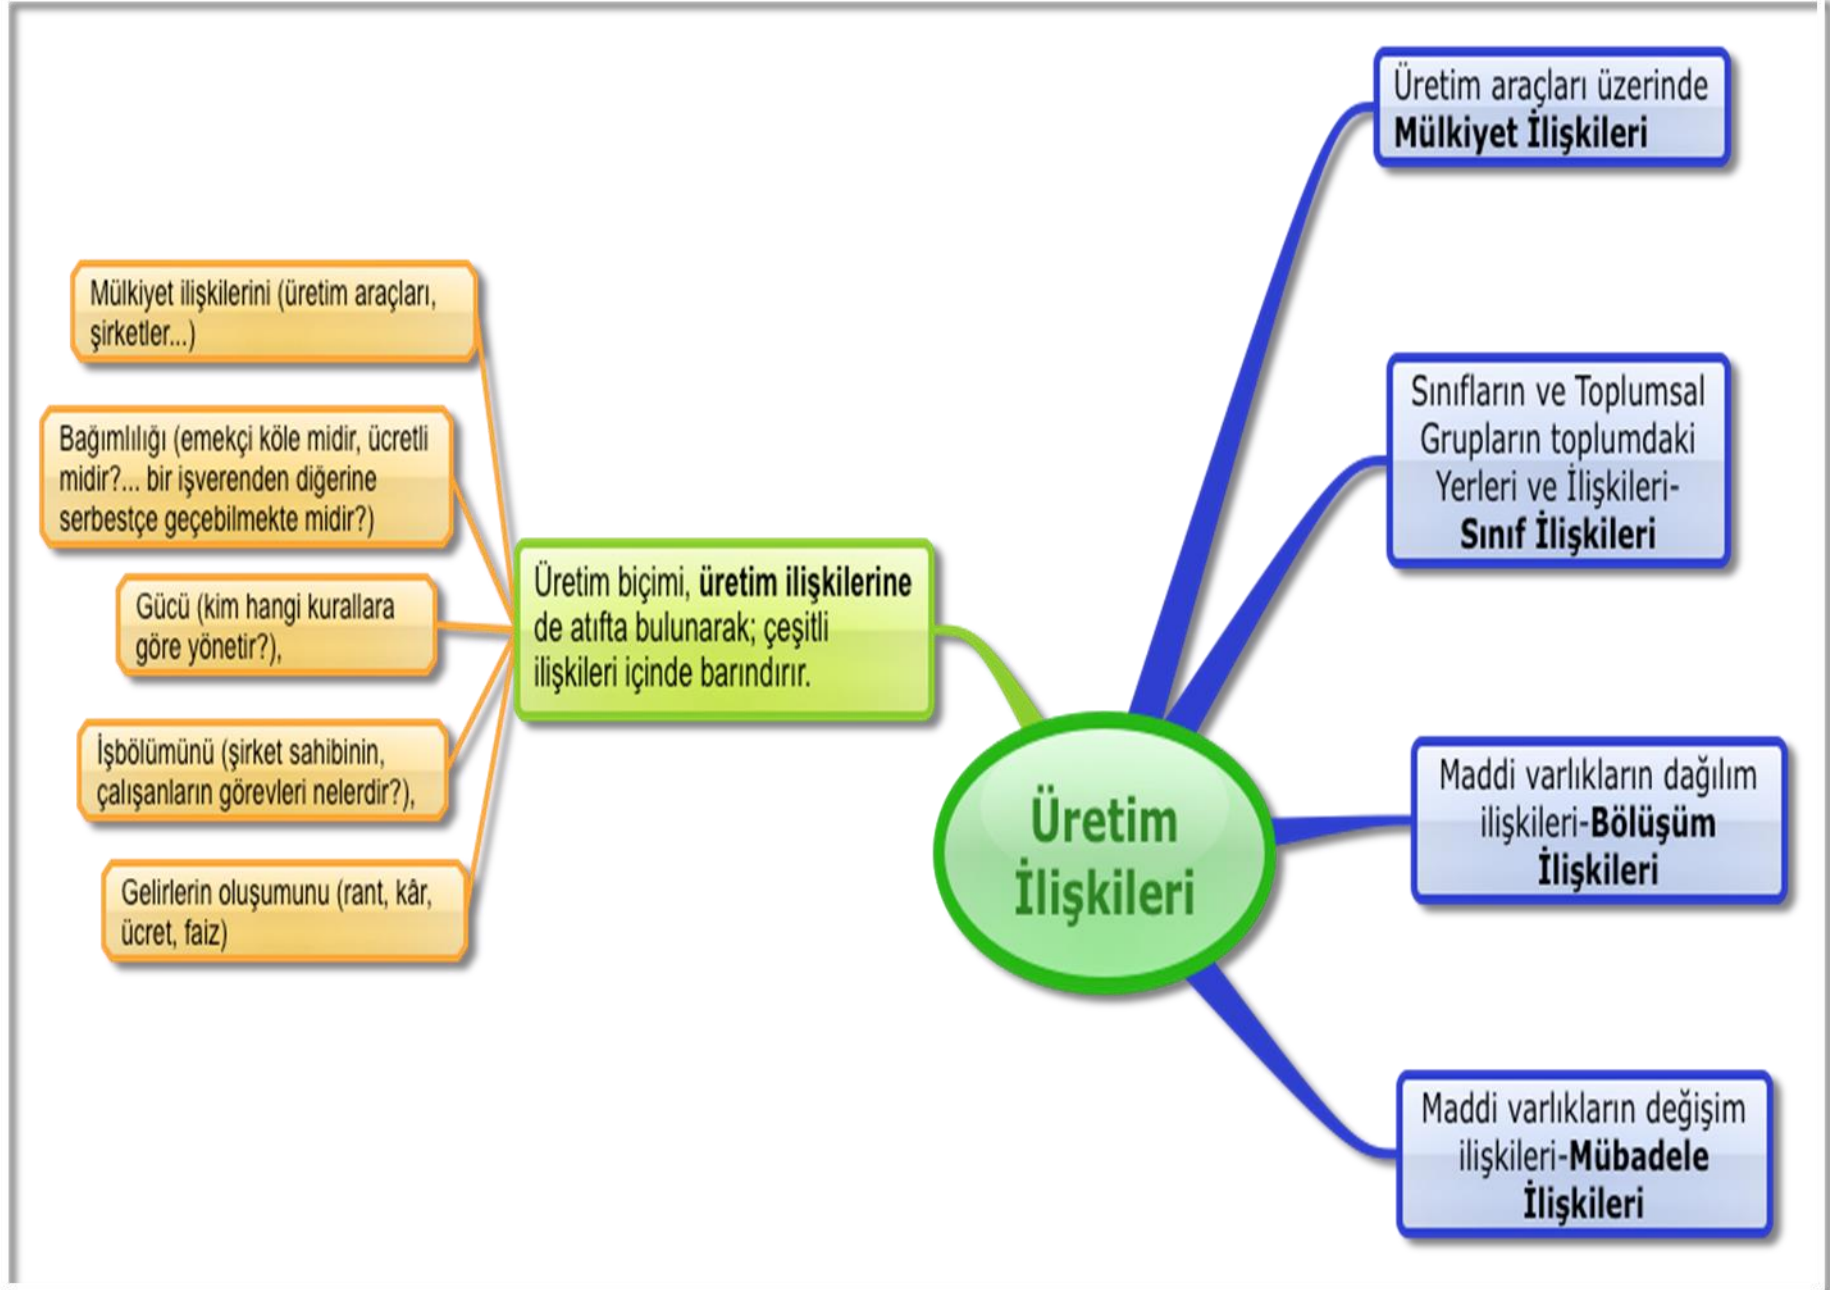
Üretim araçları üzerinde
Mülkiyet İlişkileri

Mülkiyet ilişkilerini (üretim araçları, şirketler...)

Sınıfların ve Toplumsal Grupların toplumdaki Yerleri ve İlişkileri-
Sınıf İlişkileri

Bağımlılığı (emekçi köle midir, ücretli midir?... bir işverenden diğerine serbestçe geçebilmekte midir?)

Gücü (kim hangi kurallara göre yönetir?),

Üretim biçimi, üretim ilişkilerine de atıfta bulunarak; çeşitli ilişkileri içinde barındırır.

İşbölümünü (şirket sahibinin, çalışanların görevleri nelerdir?),

Üretim İlişkileri

Maddi varlıkların dağılım ilişkileri-Bölüşüm İlişkileri

Gelirlerin oluşumunu (rant, kâr, ücret, faiz)

Maddi varlıkların değişim ilişkileri-Mübadele İlişkileri